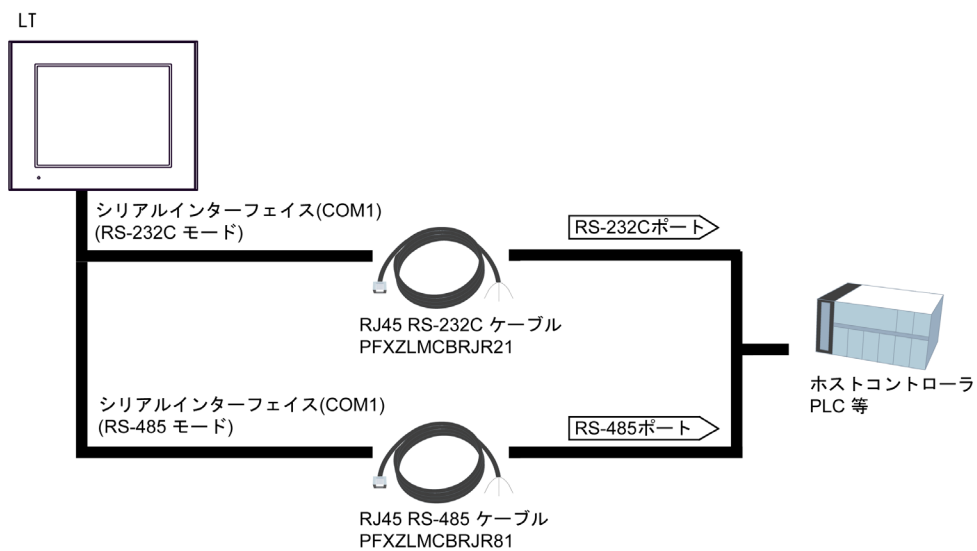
LT

シリアルインターフェイス(COM1)
(RS-232C モード)

RS-232Cポート

RJ45 RS-232C ケーブル
PFXZLMCBRJR21

ホストコントローラ
PLC 等

シリアルインターフェイス(COM1)
(RS-485 モード)

RS-485ポート

RJ45 RS-485 ケーブル
PFXZLMCBRJR81